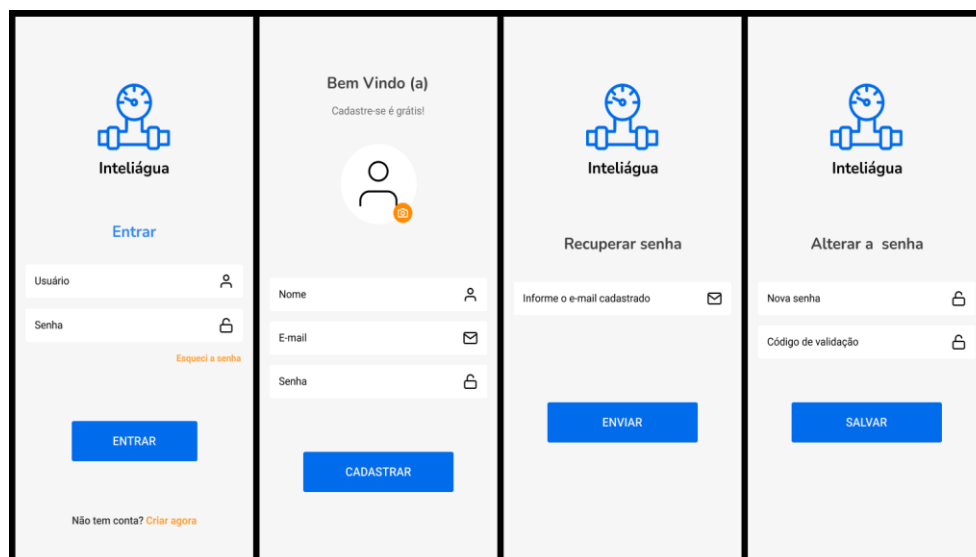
Inteliágua

Entrar

Usuário

Senha

Esqueci a senha

ENTRAR

Não tem conta? Criar agora

Bem Vindo (a)

Cadastre-se é grátis!

Nome

E-mail

Senha

CADASTRAR

Inteliágua

Recuperar senha

Informe o e-mail cadastrado

ENVIAR

Inteliágua

Alterar a senha

Nova senha

Código de validação

SALVAR